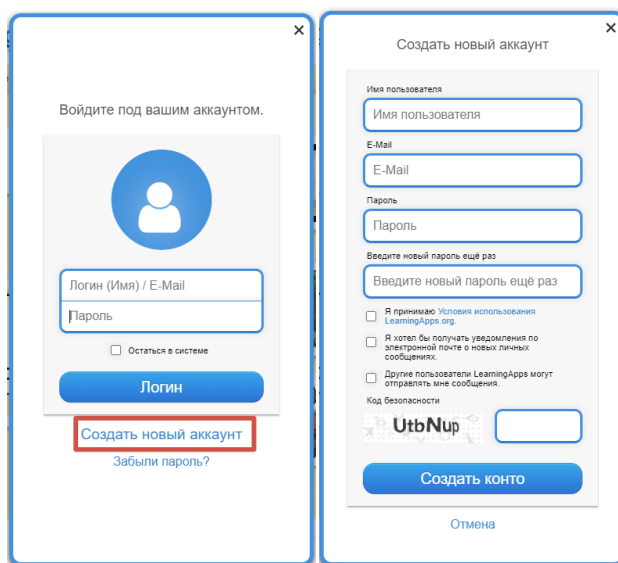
×

Войдите под вашим аккаунтом.

Логин (Имя) / E-Mail

Пароль

Остаться в системе

Логин

Создать новый аккаунт

Забыли пароль?

×

Создать новый аккаунт

Имя пользователя

Имя пользователя

E-Mail

E-Mail

Пароль

Пароль

Введите новый пароль ещё раз

Введите новый пароль ещё раз

Я принимаю Условия использования LearningApps.org.

Я хотел бы получать уведомления по электронной почте о новых личных сообщениях.

Другие пользователи LearningApps могут отправлять мне сообщения.

Код безопасности

UtbNup

Создать конто

Отмена